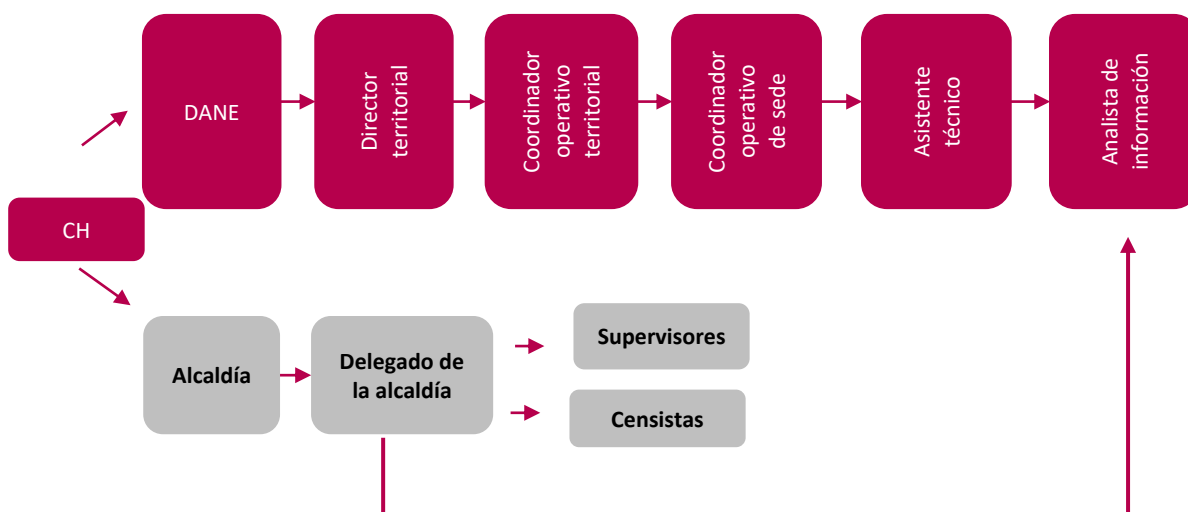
CH

DANE

Director territorial

Coordinador operativo territorial

Coordinador operativo de sede

Asistente técnico

Analista de información

Alcaldía

Delegado de la alcaldía

Supervisores

Censistas